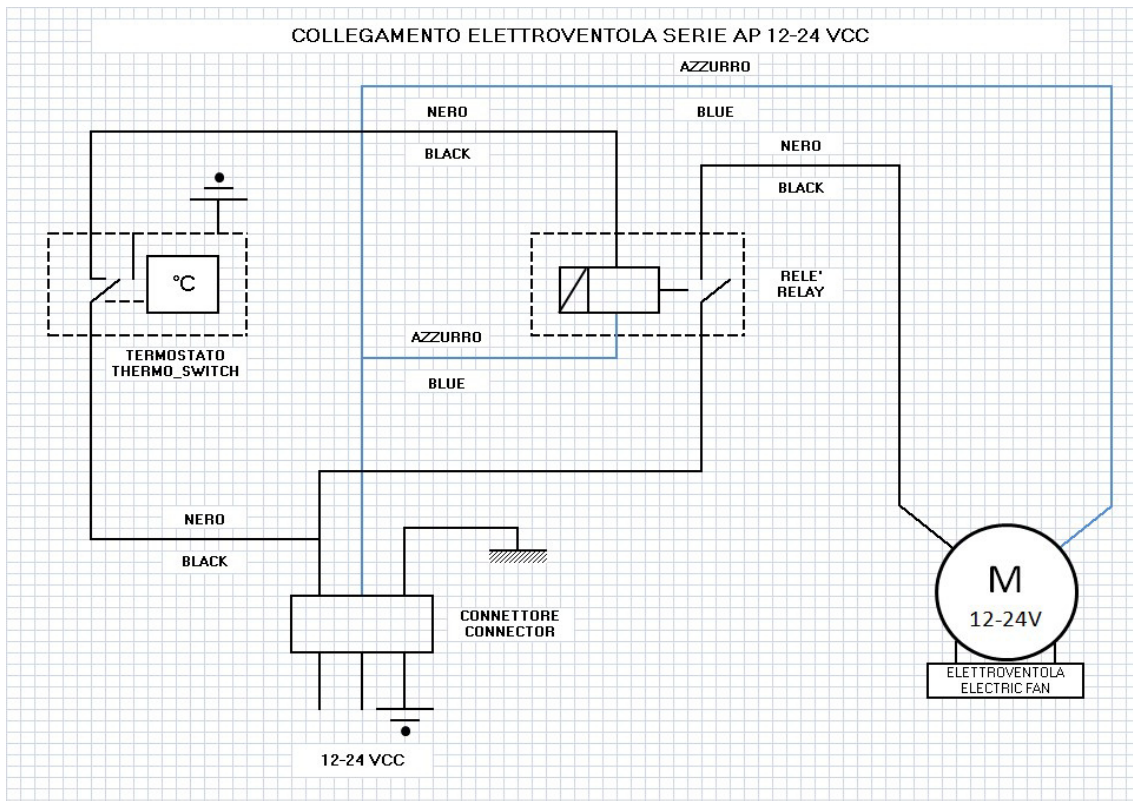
COLLEGAMENTO ELETTROVENTOLA SERIE AP 12-24 VCC

AZZURRO

NERO

BLUE

BLACK

NERO

BLACK

°C

RELE'
RELAY

AZZURRO

TERMOSTATO
THERMO_SWITCH

BLUE

NERO

BLACK

CONNETTORE
CONNECTOR

M
12-24V

ELETTROVENTOLA
ELECTRIC FAN

12-24 VCC